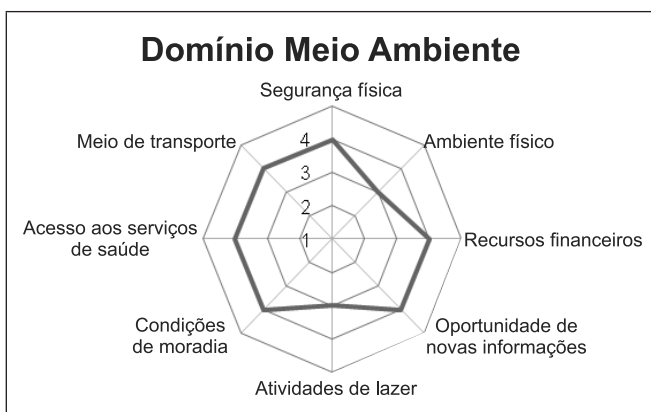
Domínio Meio Ambiente

Segurança física

Ambiente físico

Recursos financeiros

Oportunidade de novas informações

Atividades de lazer

Condições de moradia

Acesso aos serviços de saúde

Meio de transporte

4
3
2
1